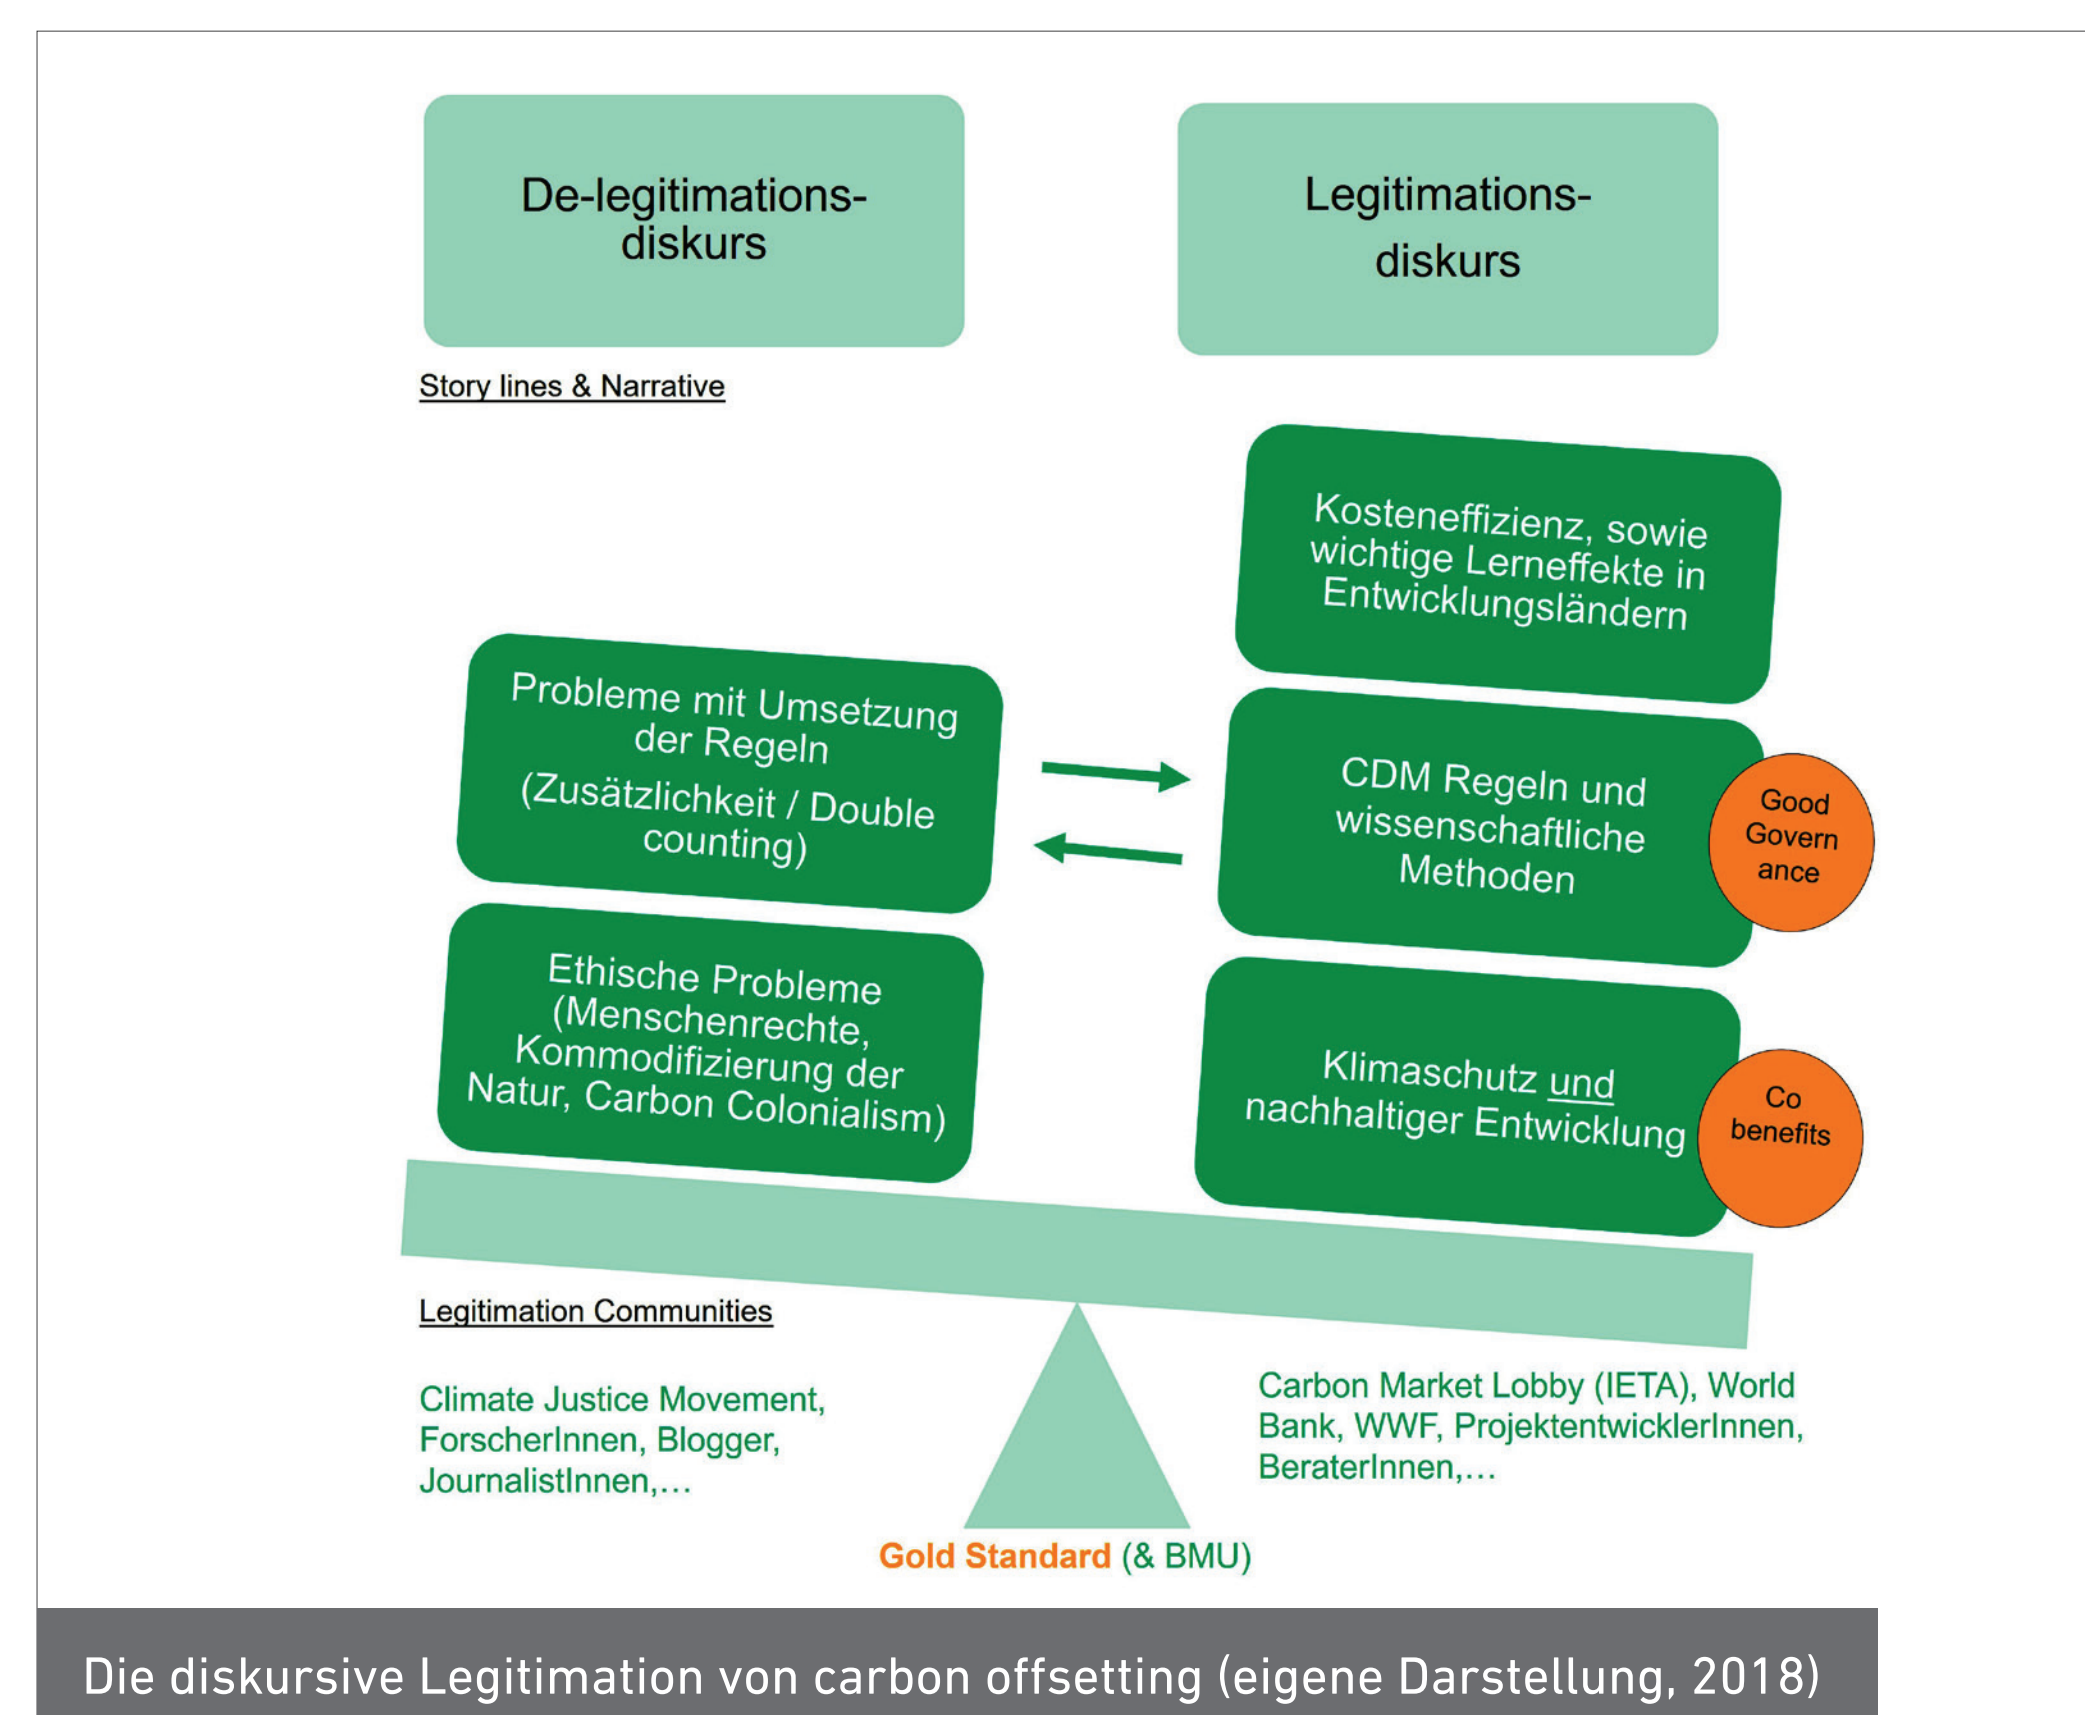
De-legitimations-diskurs

Legitimations-diskurs

Story lines & Narrative

Kosteneffizienz, sowie wichtige Lerneffekte in Entwicklungsländern

Probleme mit Umsetzung der Regeln (Zusätzlichkeit / Double counting)

CDM Regeln und wissenschaftliche Methoden

Good Govern ance

Ethische Probleme (Menschenrechte, Kommodifizierung der Natur, Carbon Colonialism)

Klimaschutz und nachhaltiger Entwicklung

Co benefits

Legitimation Communities

Climate Justice Movement, ForscherInnen, Blogger, JournalistInnen,…

Carbon Market Lobby (IETA), World Bank, WWF, ProjektentwicklerInnen, BeraterInnen,…

Gold Standard (& BMU)

Die diskursive Legitimation von carbon offsetting (eigene Darstellung, 2018)